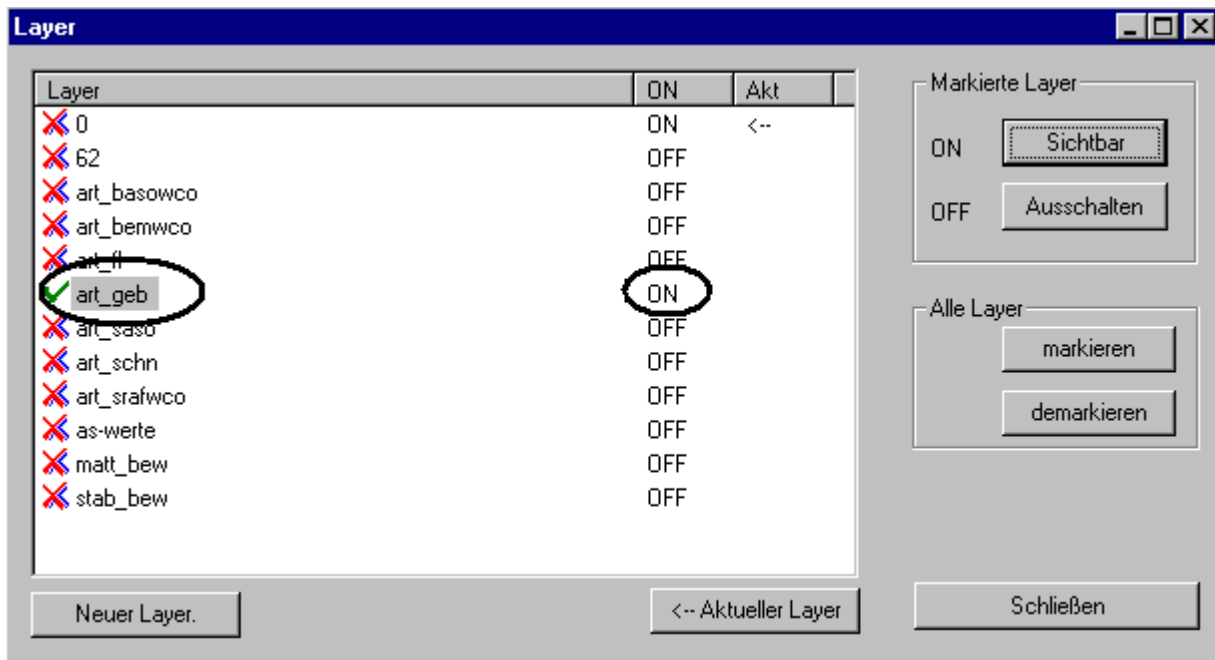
Layer

| Layer | ON | Akt |
|---|---|---|
| 0 | ON | <-- |
| 62 | OFF | |
| art_basowco | OFF | |
| art_bemwco | OFF | |
| art_fl | OFF | |
| art_geb | ON | |
| art_saso | OFF | |
| art_schn | OFF | |
| art_srafwco | OFF | |
| as-werte | OFF | |
| matt_bew | OFF | |
| stab_bew | OFF | |

Markierte Layer
ON Sichtbar
OFF Ausschalten

Alle Layer
markieren
demarkieren

Neuer Layer.
<-- Aktueller Layer
Schließen